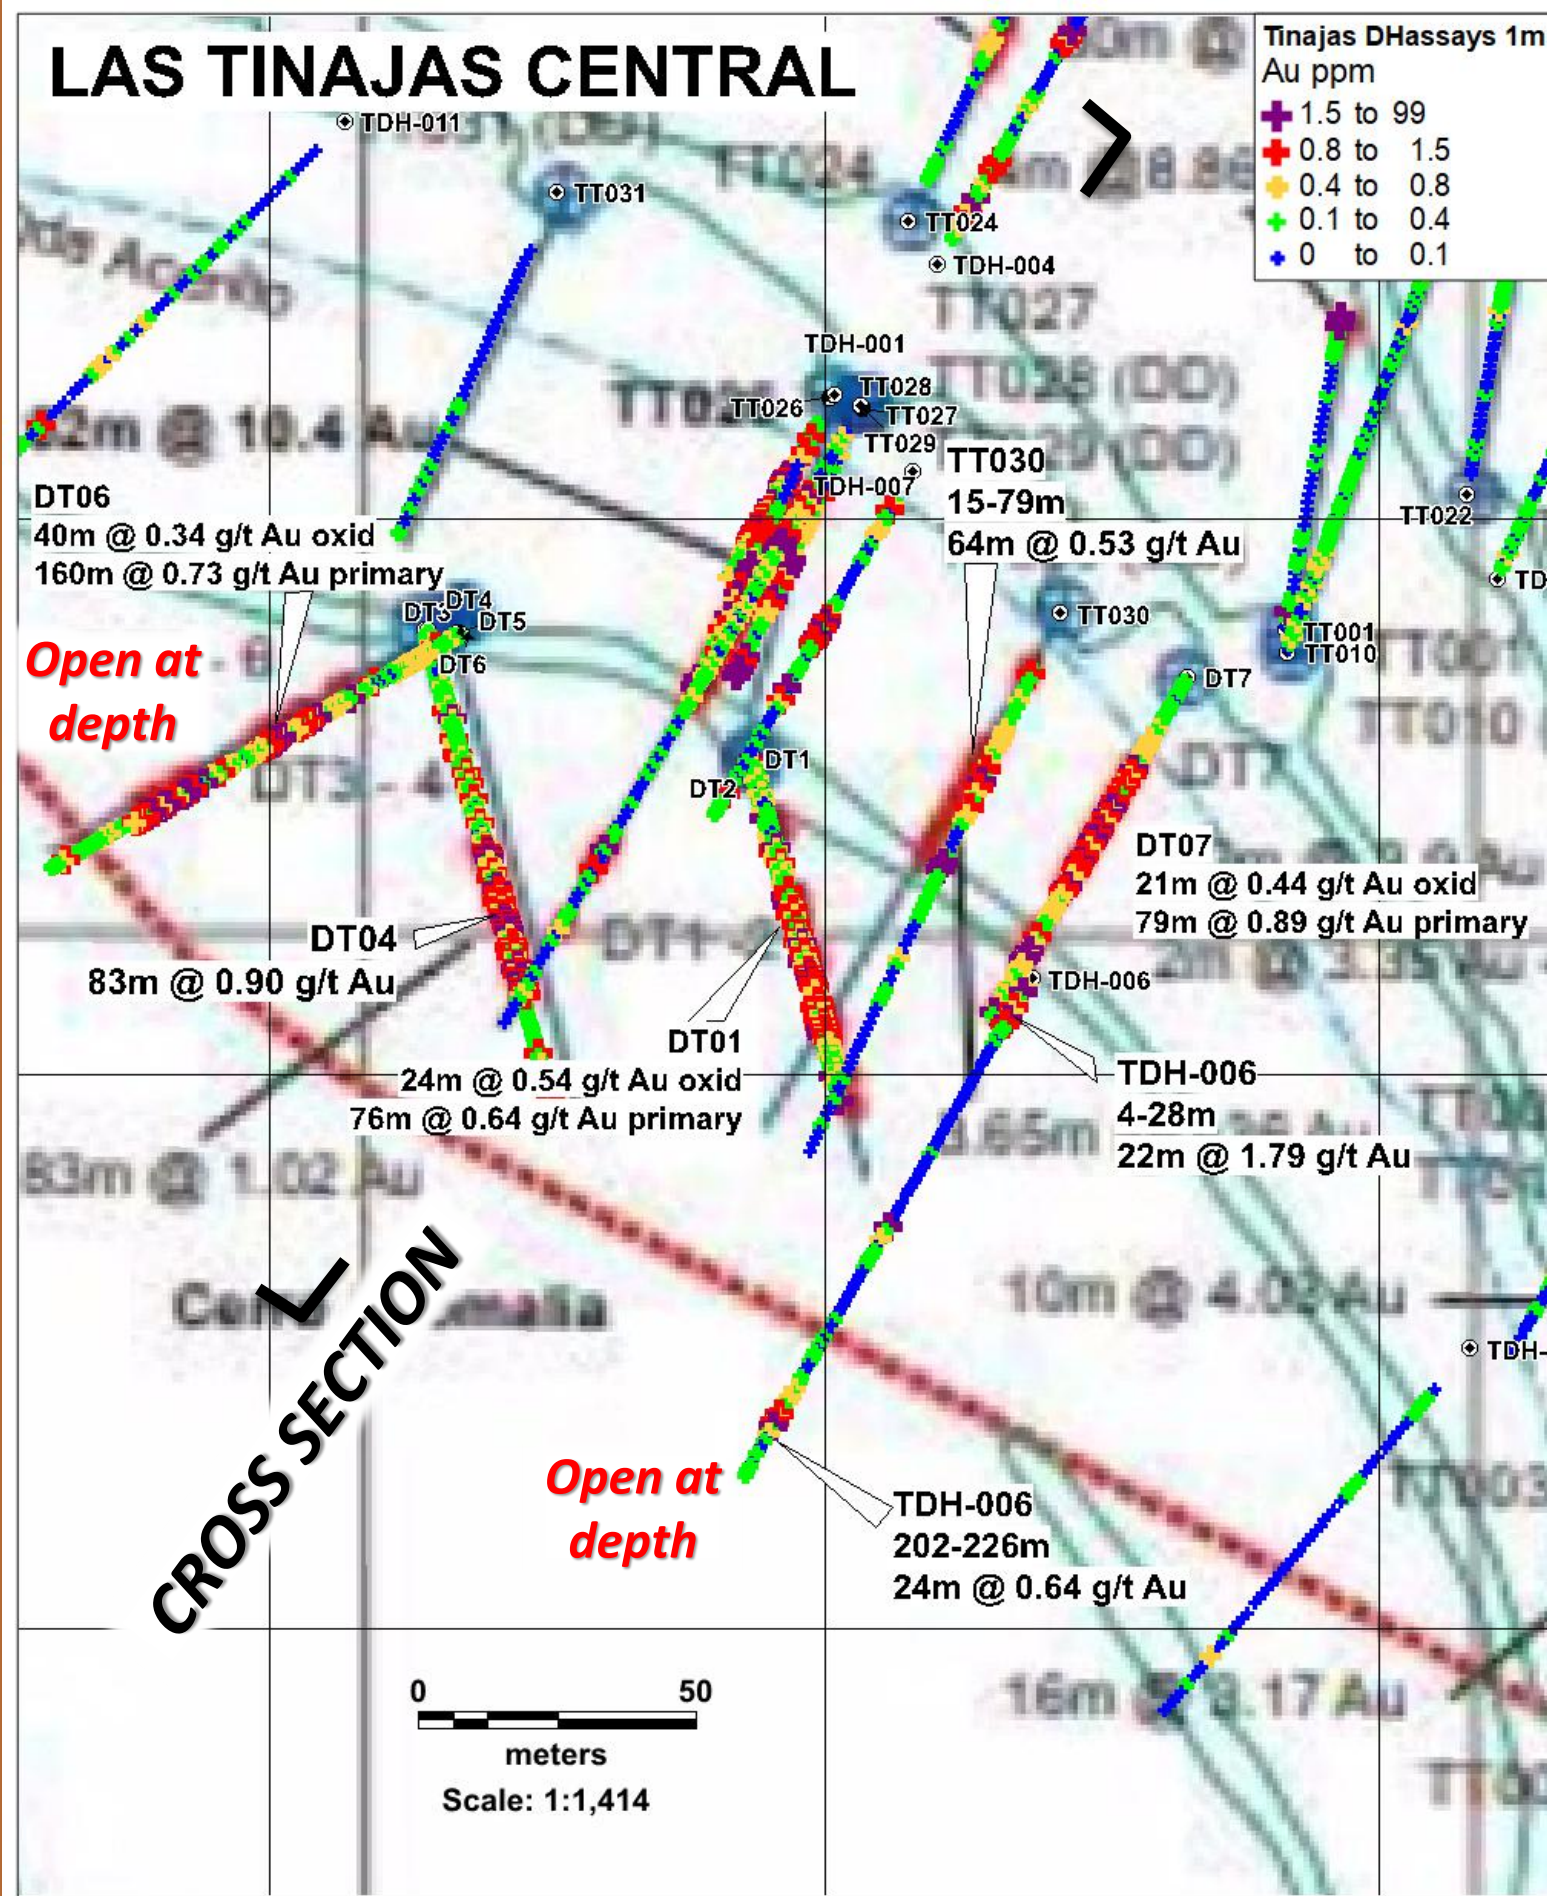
LAS TINAJAS CENTRAL

Tinajas DHassays 1m
Au ppm
1.5 to 99
0.8 to 1.5
0.4 to 0.8
0.1 to 0.4
0 to 0.1

TDH-011
TT031
TT024
TDH-004
TT027
TDH-001
TT028
TT026
TT027
TT029
TDH-007
TT022
TD
TT030
TT001
TT010
DT7
DT3
DT4
DT5
DT6
DT1
DT2
TDH-006
TDH-

DT06
40m @ 0.34 g/t Au oxid
160m @ 0.73 g/t Au primary

TT030
15-79m
64m @ 0.53 g/t Au

Open at depth

DT07
21m @ 0.44 g/t Au oxid
79m @ 0.89 g/t Au primary

DT04
83m @ 0.90 g/t Au

DT01
24m @ 0.54 g/t Au oxid
76m @ 0.64 g/t Au primary

TDH-006
4-28m
22m @ 1.79 g/t Au

CROSS SECTION

Open at depth

TDH-006
202-226m
24m @ 0.64 g/t Au

0 50
meters
Scale: 1:1,414

2m @ 10.4 Au
DT3 - 4
DT1 - 2
83m @ 1.02 Au
10m @ 4.02 Au
16m @ 3.17 Au